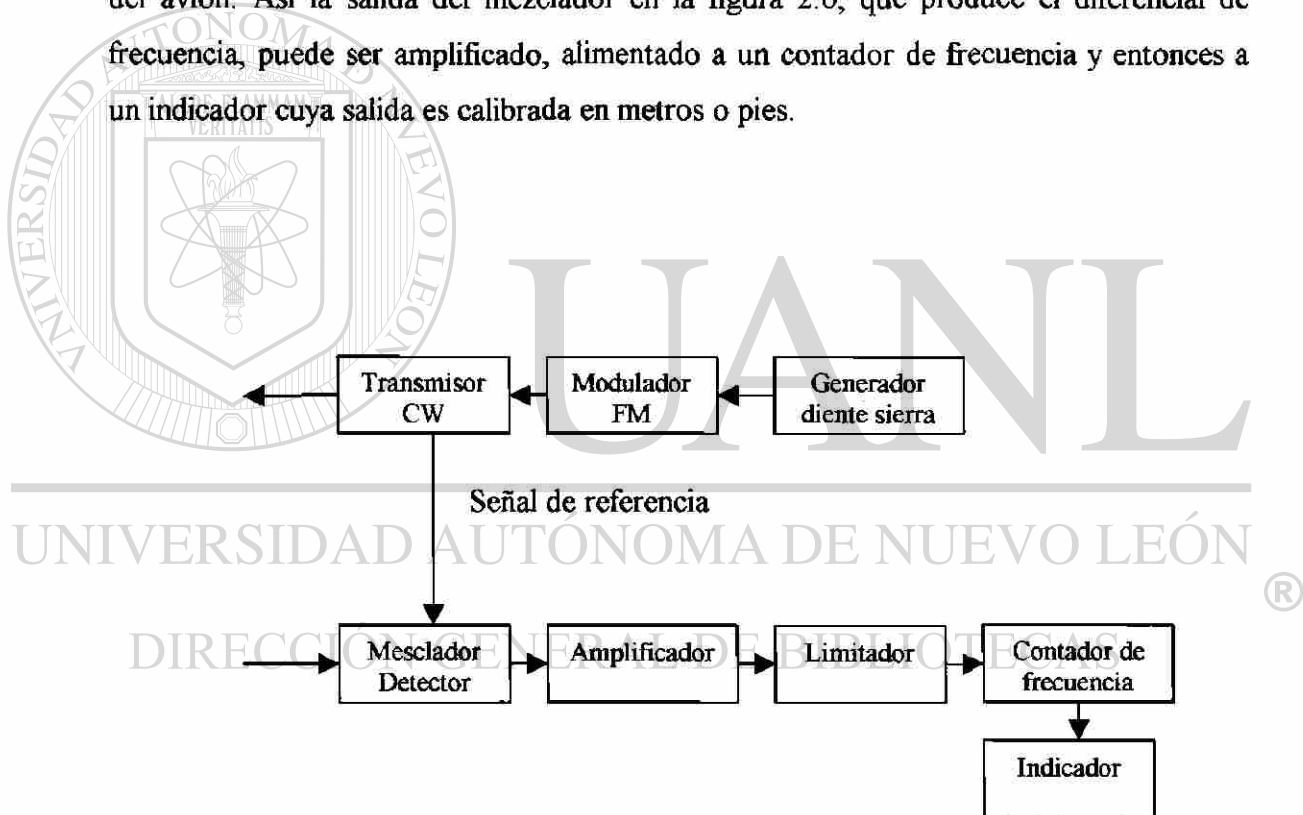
del avión. Así la salida del mezclador en la figura 2.6, que produce el diferencial de frecuencia, puede ser amplificado, alimentado a un contador de frecuencia y entonces a un indicador cuya salida es calibrada en metros o pies.

UNIVERSIDAD AUTÓNOMA DE NUEVO LEÓN
FLAMMAM
VERITATIS

UANL

Transmisor CW

Modulador FM

Generador diente sierra

Señal de referencia

UNIVERSIDAD AUTÓNOMA DE NUEVO LEÓN
®
DIRECCIÓN GENERAL DE BIBLIOTECAS

Mesclador Detector

Amplificador

Limitador

Contador de frecuencia

Indicador